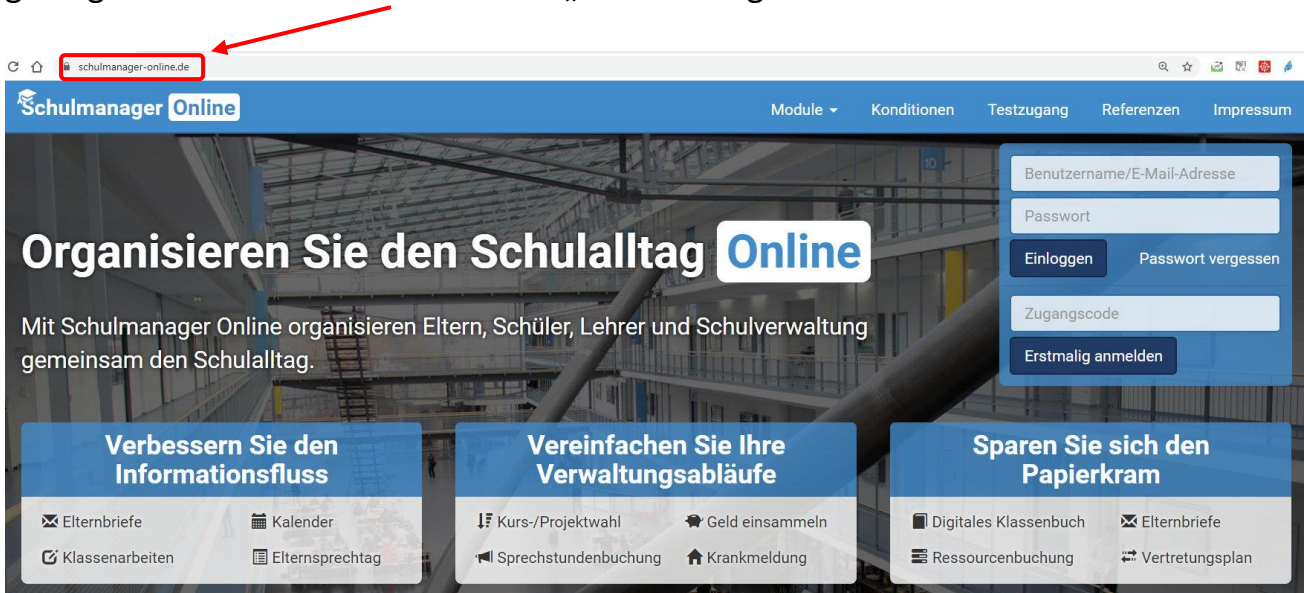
schulmanager-online.de

Schulmanager Online

Module Konditionen Testzugang Referenzen Impressum

Benutzername/E-Mail-Adresse

Passwort

Einloggen Passwort vergessen

Zugangscode

Erstmalig anmelden

Organisieren Sie den Schulalltag Online

Mit Schulmanager Online organisieren Eltern, Schüler, Lehrer und Schulverwaltung gemeinsam den Schulalltag.

Verbessern Sie den Informationsfluss

Elternbriefe Kalender
Klassenarbeiten Elternsprechtag

Vereinfachen Sie Ihre Verwaltungsabläufe

Kurs-/Projektwahl Geld einsammeln
Sprechstundenbuchung Krankmeldung

Sparen Sie sich den Papierkram

Digitales Klassenbuch Elternbriefe
Ressourcenbuchung Vertretungsplan